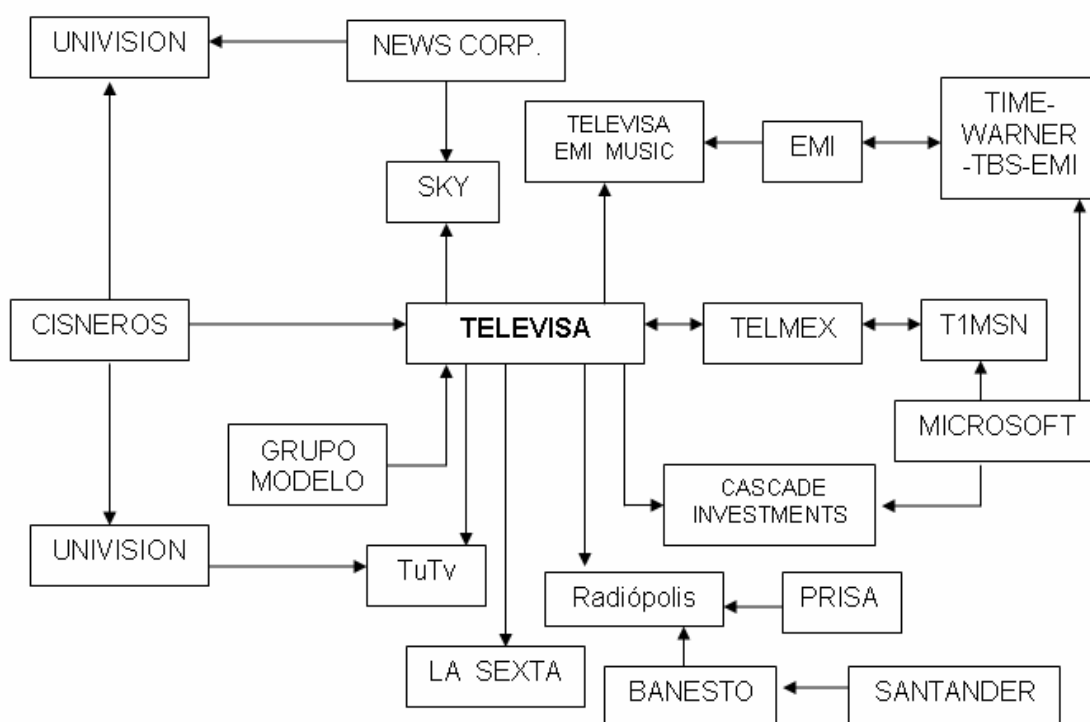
UNIVISION

NEWS CORP.

TELEVISA EMI MUSIC

EMI

TIME-WARNER -TBS-EMI

SKY

CISNEROS

TELEVISA

TELMEX

T1MSN

GRUPO MODELO

MICROSOFT

CASCADE INVESTMENTS

UNIVISION

TuTv

Radiópolis

PRISA

LA SEXTA

BANESTO

SANTANDER